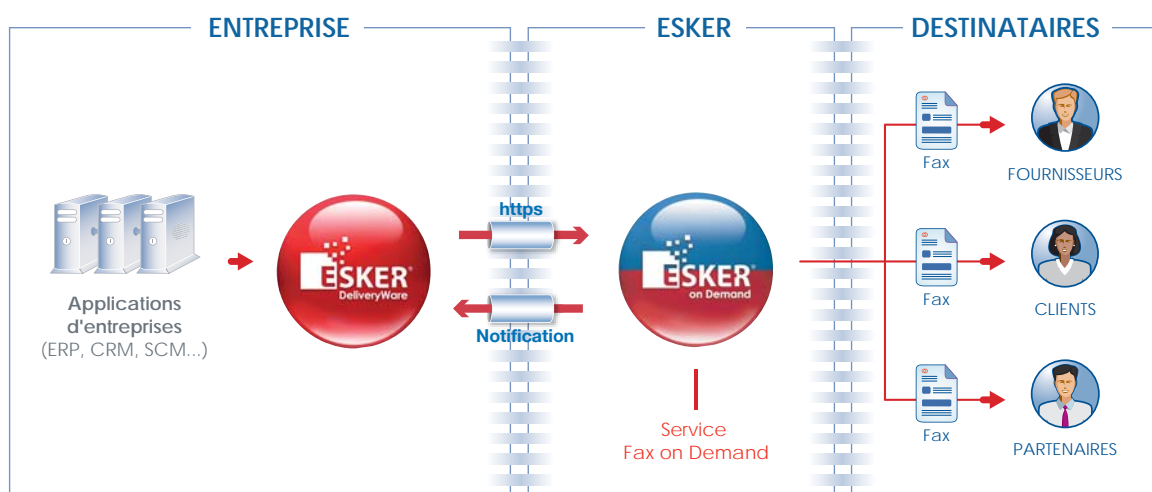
ENTREPRISE

ESKER

DESTINATAIRES

Applications d'entreprises (ERP, CRM, SCM...)

ESKER DeliveryWare

https

Notification

ESKER on Demand

Service Fax on Demand

Fax

FOURNISSEURS

Fax

CLIENTS

Fax

PARTENAIRES